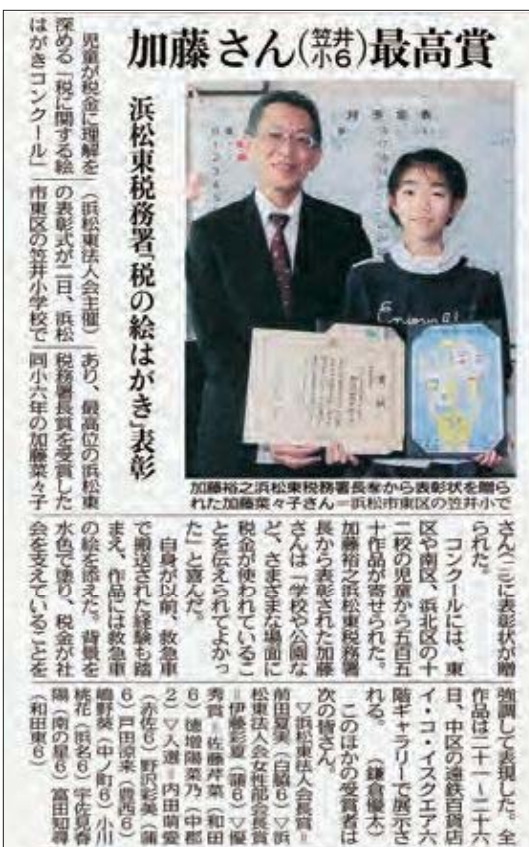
加藤さん(笠井小6)最高賞

浜松東税務署「税の絵はがき」表彰

児童が税金に理解を深める「税に関する絵はがきコンクール」(浜松東法人会主催)の表彰式が一日、浜松市東区の笠井小学校であり、最高位の浜松東税務署長賞を受賞した同小六年の加藤菜々子さん(一二)に表彰状が贈られた。

コンクールには、東区や南区、浜北区の十二校の児童から五百五十作品が寄せられた。加藤裕之浜松東税務署長から表彰された加藤さんは「学校や公園など、さまざまな場面に税金が使われていることを伝えられてよかった」と喜んだ。

自身が以前、救急車で搬送された経験も踏まえ、作品には救急車の絵を添えた。背景を水色で塗り、税金が社会を支えていることを強調して表現した。全作品は二十一～二十六日、中区の遠鉄百貨店イ・コ・イスクエア六階ギャラリーで展示される。(鎌倉優太)

このほかの受賞者は次の皆さん。

▽浜松東法人会会長賞＝前田夏美(白脇6)▽浜松東法人会女性部会長賞＝伊藤彩夏(積志6)▽優秀賞＝佐藤芹菜(和田2)▽入選＝内田萌愛(赤佐6)野沢彩果(蒲6)戸田涼来(豊西6)嶋野葵(中ノ町6)小川桃花(浜名6)宇佐見春陽(南の星6)富田知澄(和田東6)

加藤裕之浜松東税務署長㊧から表彰状を贈られた加藤菜々子さん＝浜松市東区の笠井小で